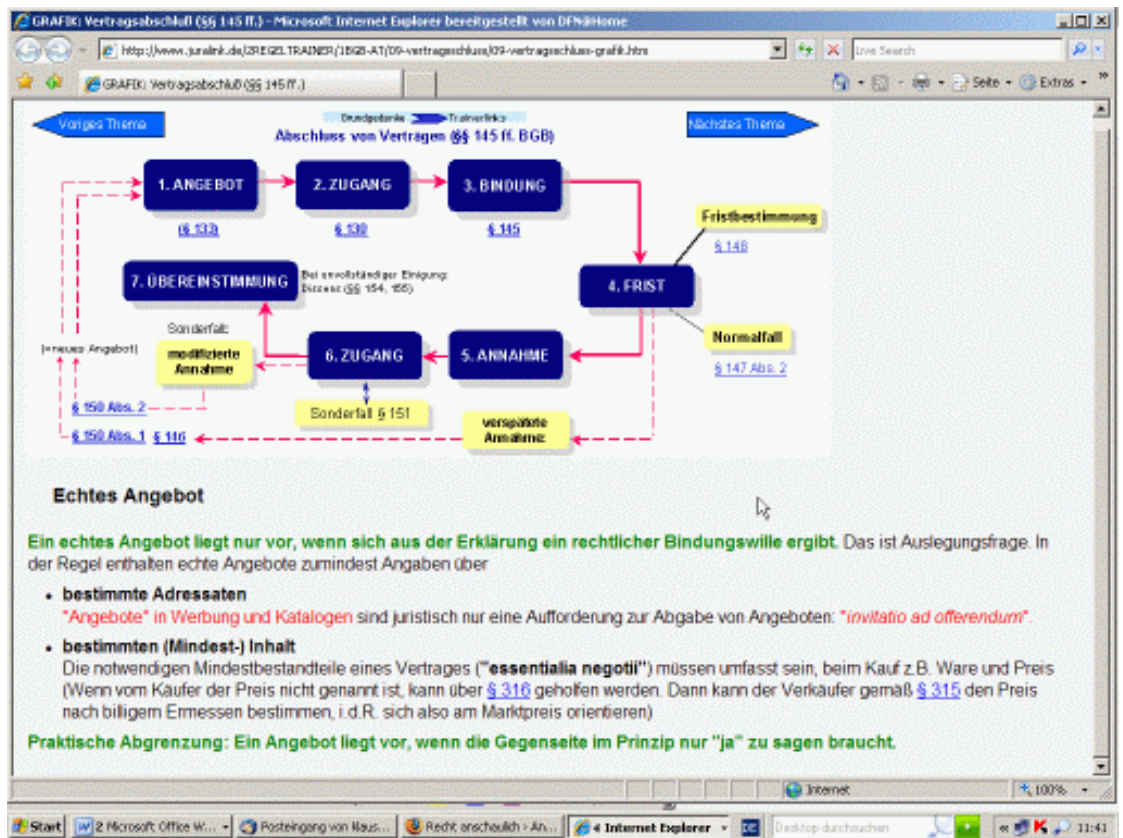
GRAFIK: Vertragsabschluß (§§ 145 ff.) - Microsoft Internet Explorer bereitgestellt von DFN@Home

http://www.juralink.de/3REGELTRAINER/1BGB-AT/09-vertragsschluss/09-vertragsschluss-grafik.htm

Live Search

GRAFIK: Vertragsabschluß (§§ 145 ff.)

Seite • Extras •

Voriges Thema

Grundgedanke Trainerlinks

Abschluss von Verträgen (§§ 145 ff. BGB)

Nächstes Thema

1. ANGEBOT

§ 133

2. ZUGANG

§ 130

3. BINDUNG

§ 145

Fristbestimmung

§ 148

7. ÜBEREINSTIMMUNG

Bei unvollständiger Einigung: Dissens (§§ 154, 155)

4. FRIST

Sonderfall:

(=neues Angebot)

modifizierte Annahme

6. ZUGANG

5. ANNAHME

Normalfall

§ 147 Abs. 2

§ 150 Abs. 2

Sonderfall § 151

§ 150 Abs. 1 § 146

verspätete Annahme

Echtes Angebot

Ein echtes Angebot liegt nur vor, wenn sich aus der Erklärung ein rechtlicher Bindungswille ergibt. Das ist Auslegungsfrage. In der Regel enthalten echte Angebote zumindest Angaben über

• bestimmte Adressaten
"Angebote" in Werbung und Katalogen sind juristisch nur eine Aufforderung zur Abgabe von Angeboten: "invitatio ad offerendum".

• bestimmten (Mindest-) Inhalt
Die notwendigen Mindestbestandteile eines Vertrages ("essentialia negotii") müssen umfasst sein, beim Kauf z.B. Ware und Preis (Wenn vom Käufer der Preis nicht genannt ist, kann über § 316 geholfen werden. Dann kann der Verkaufer gemäß § 315 den Preis nach billigem Ermessen bestimmen, i.d.R. sich also am Marktpreis orientieren)

Praktische Abgrenzung: Ein Angebot liegt vor, wenn die Gegenseite im Prinzip nur "ja" zu sagen braucht.

Internet

100%

Start | 2 Microsoft Office W... | Posteingang von Klaus... | Recht anschaulich › An... | 4 Internet Explorer | DE | Desktop durchsuchen | 11:41